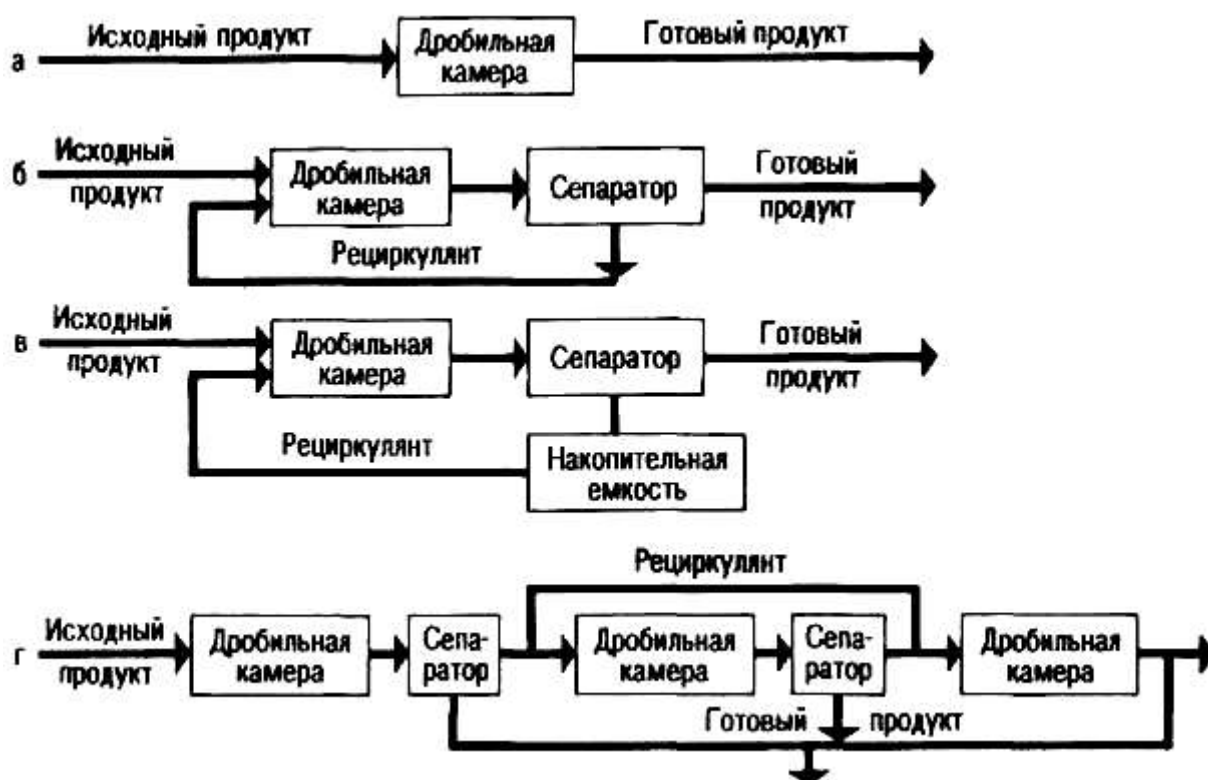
а Исходный продукт Дробильная камера Готовый продукт

б Исходный продукт Дробильная камера Сепаратор Готовый продукт Рециркулянт

в Исходный продукт Дробильная камера Сепаратор Готовый продукт Рециркулянт Накопительная емкость

Рециркулянт

г Исходный продукт Дробильная камера Сепаратор Дробильная камера Сепаратор Дробильная камера Готовый продукт